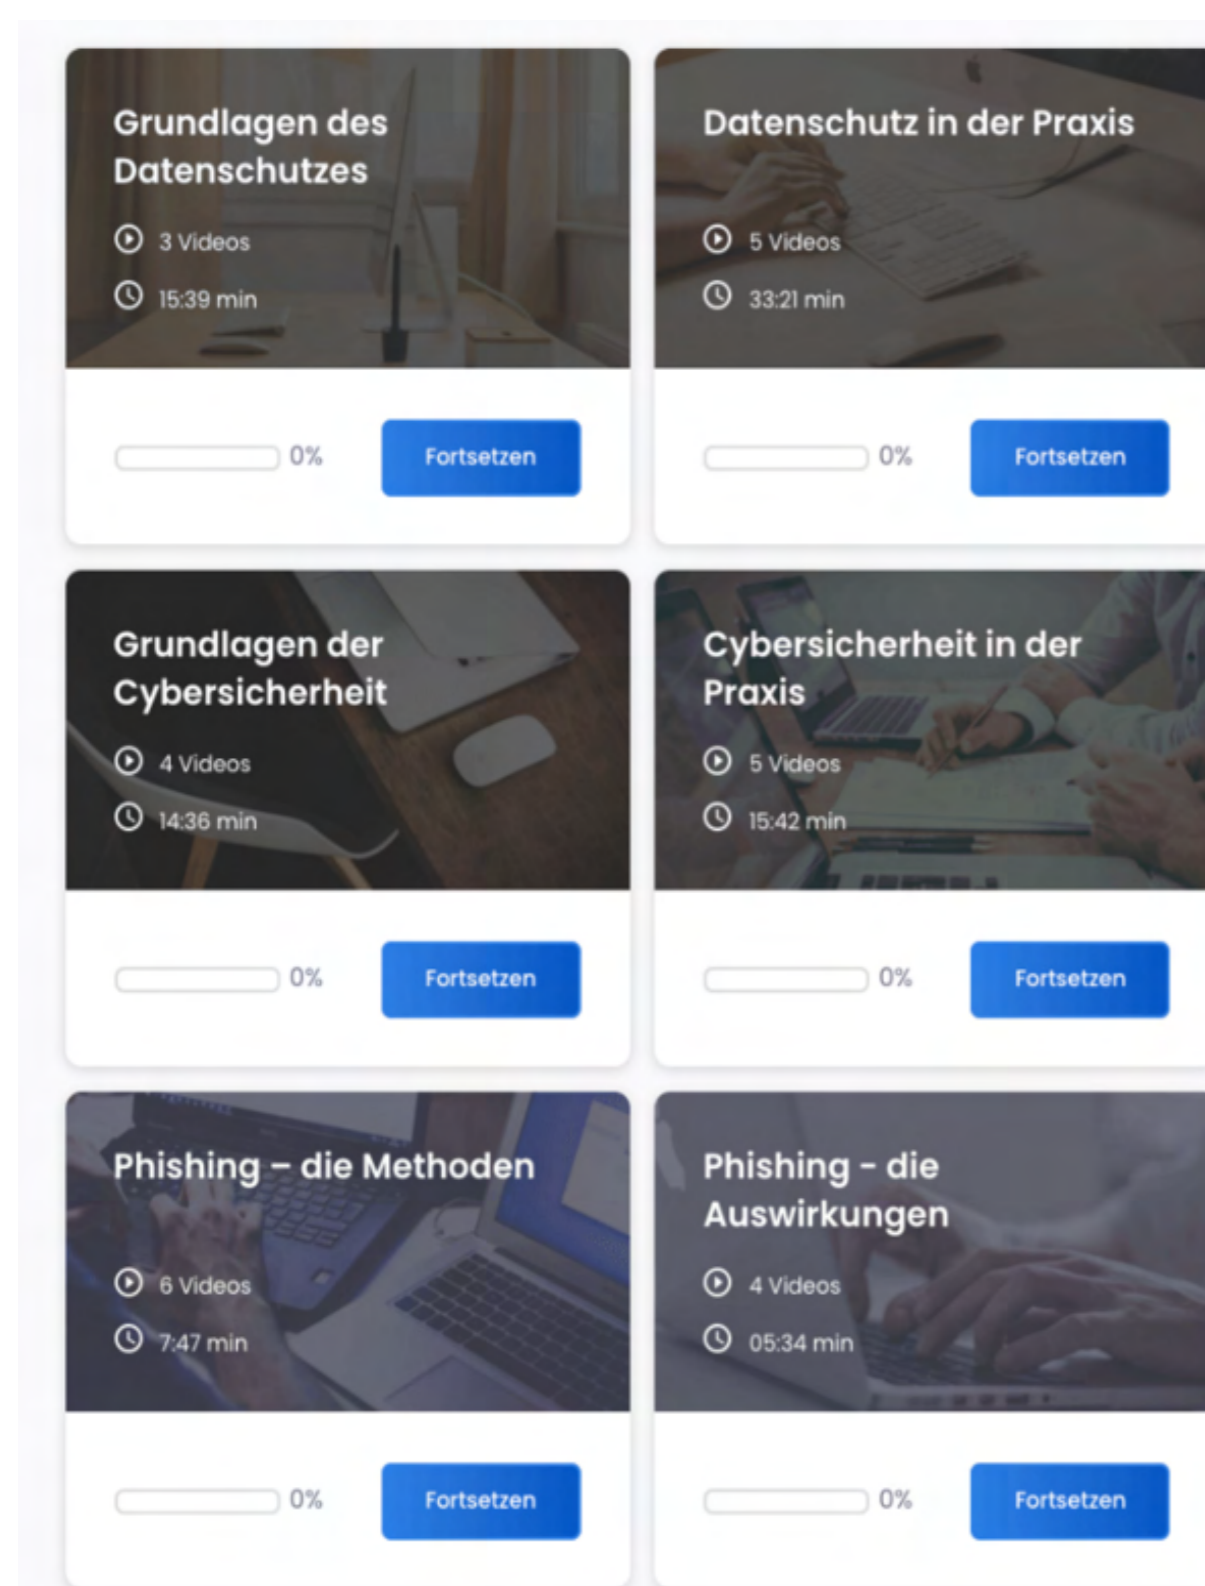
Grundlagen des Datenschutzes

3 Videos

15:39 min

0%

Fortsetzen

Datenschutz in der Praxis

5 Videos

33:21 min

0%

Fortsetzen

Grundlagen der Cybersicherheit

4 Videos

14:36 min

0%

Fortsetzen

Cybersicherheit in der Praxis

5 Videos

15:42 min

0%

Fortsetzen

Phishing – die Methoden

6 Videos

7:47 min

0%

Fortsetzen

Phishing - die Auswirkungen

4 Videos

05:34 min

0%

Fortsetzen